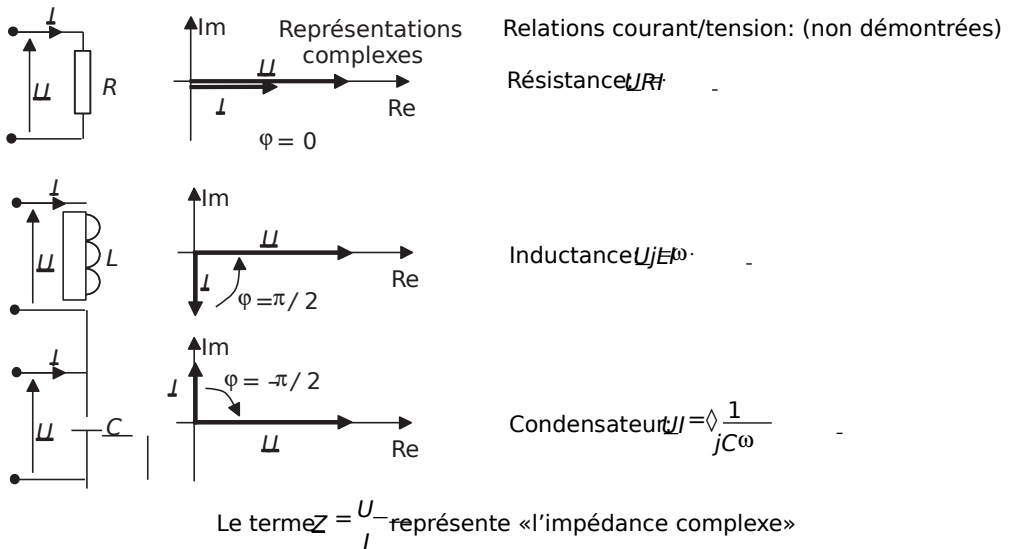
I
U
R

Im
Représentations complexes
U
I
Re
φ = 0

Relations courant/tension: (non démontrées)

Résistance $\underline{U} = R\underline{I}$

I
U
L

Im
U
I
Re
φ = π / 2

Inductance $\underline{U} = jL\omega\underline{I}$

I
U
C

Im
I
φ = -π / 2
U
Re

Condensateur $\underline{U} = \frac{1}{jC\omega}\underline{I}$

Le terme $\underline{Z} = \frac{\underline{U}}{\underline{I}}$ représente «l'impédance complexe»